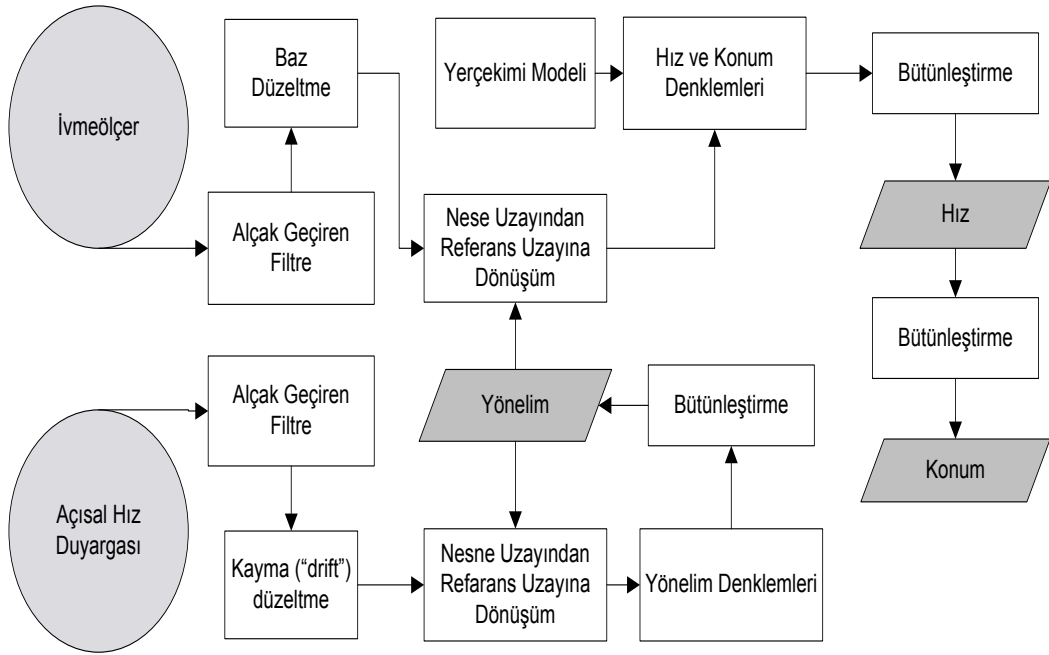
İvmeölçer

Baz Düzeltme

Alçak Geçiren Filtre

Yerçekimi Modeli

Hız ve Konum Denklemleri

Bütünleştirme

Nese Uzayından Referans Uzayına Dönüşüm

Hız

Bütünleştirme

Konum

Alçak Geçiren Filtre

Yönelim

Bütünleştirme

Açısal Hız Duyargası

Kayma (“drift”) düzeltme

Nesne Uzayından Refarans Uzayına Dönüşüm

Yönelim Denklemleri